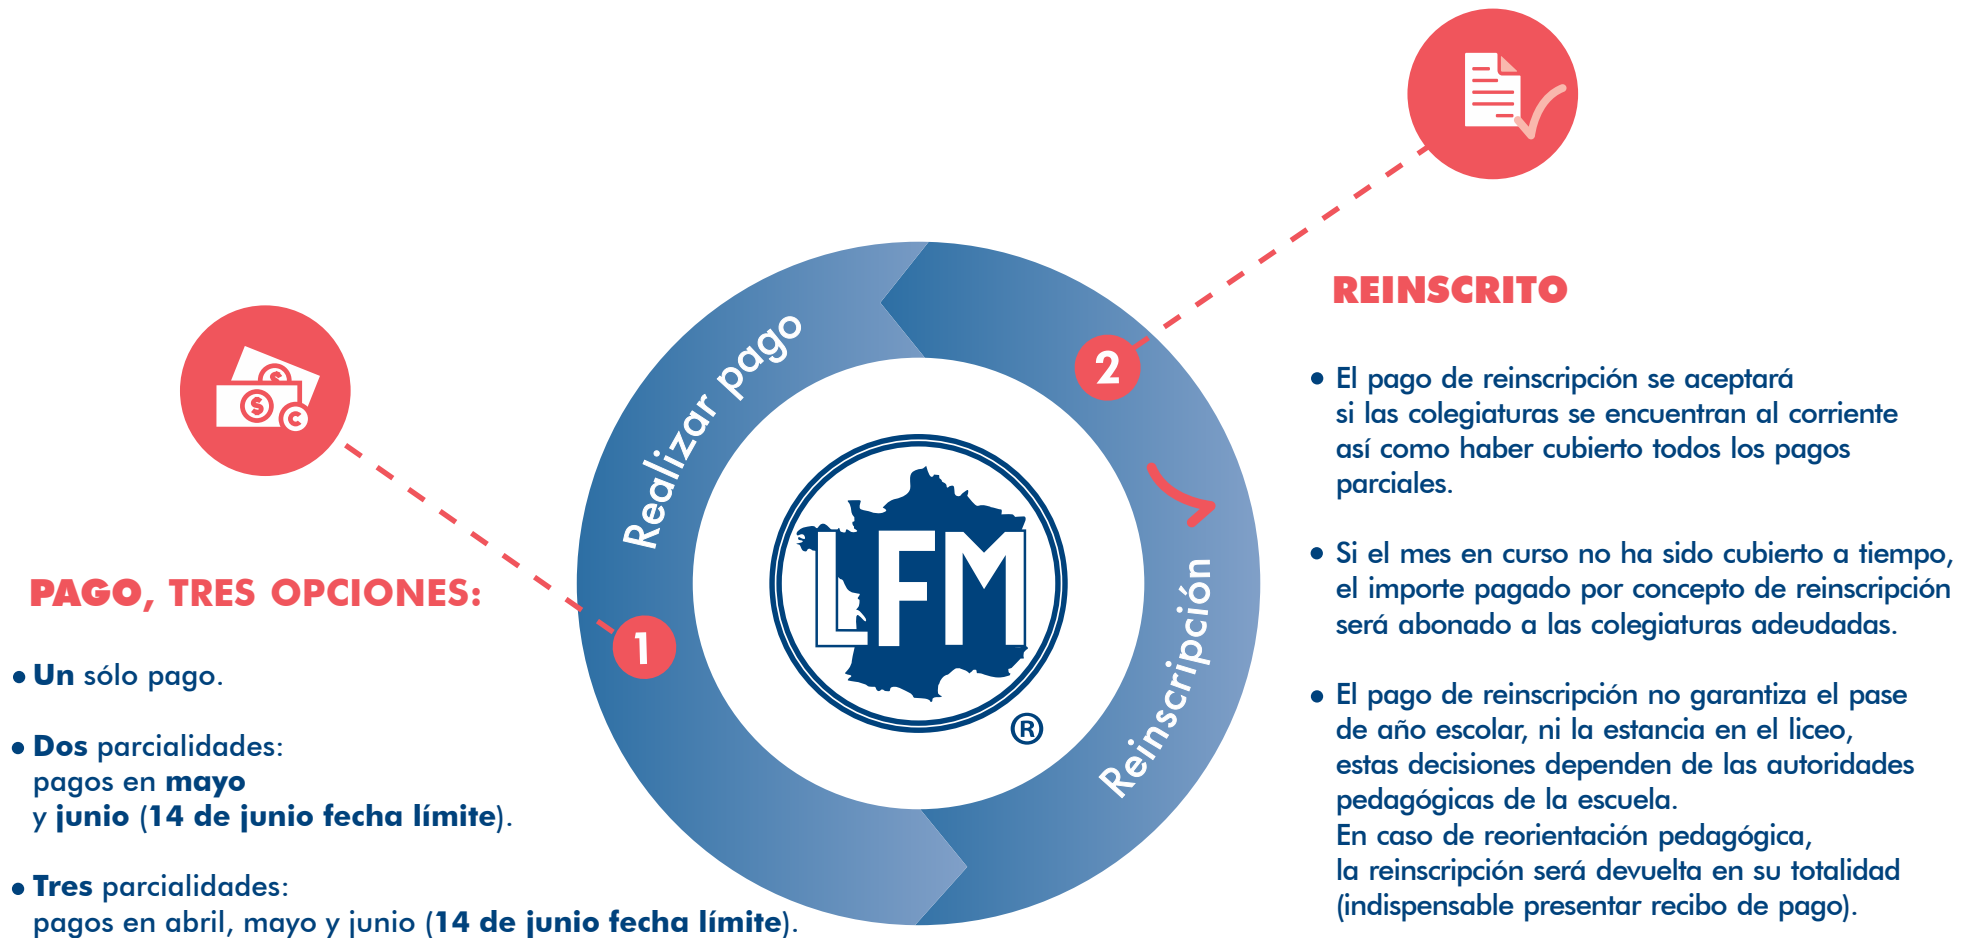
PAGO, TRES OPCIONES:

• **Un** sólo pago.

• **Dos** parcialidades: pagos en **mayo** y **junio** (**14 de junio fecha límite**).

• **Tres** parcialidades: pagos en abril, mayo y junio (**14 de junio fecha límite**).

Realizar pago

1

2

LFM ®

Reinscripción

REINSCRITO

• El pago de reinscripción se aceptará si las colegiaturas se encuentran al corriente así como haber cubierto todos los pagos parciales.

• Si el mes en curso no ha sido cubierto a tiempo, el importe pagado por concepto de reinscripción será abonado a las colegiaturas adeudadas.

• El pago de reinscripción no garantiza el pase de año escolar, ni la estancia en el liceo, estas decisiones dependen de las autoridades pedagógicas de la escuela.
En caso de reorientación pedagógica, la reinscripción será devuelta en su totalidad (indispensable presentar recibo de pago).